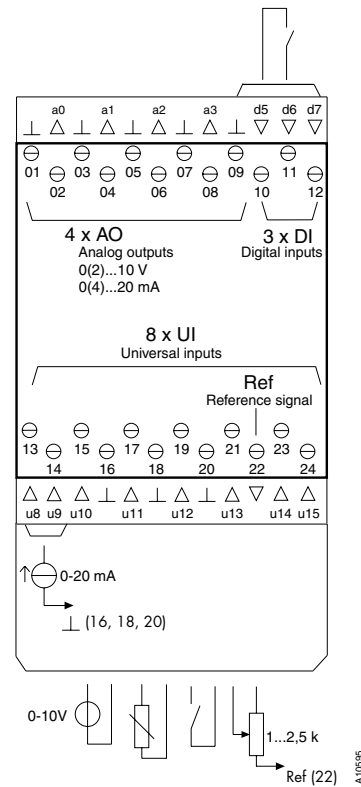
a0 a1 a2 a3 d5 d6 d7

01 02 03 04 05 06 07 08 09 10 11 12

4 x AO
Analog outputs
0(2)...10 V
0(4)...20 mA

3 x DI
Digital inputs

8 x UI
Universal inputs

Ref
Reference signal

13 14 15 16 17 18 19 20 21 22 23 24

u8 u9 u10 u11 u12 u13 u14 u15

0-20 mA

$\perp$ (16, 18, 20)

0-10V

1...2,5 k

Ref (22)

A10535